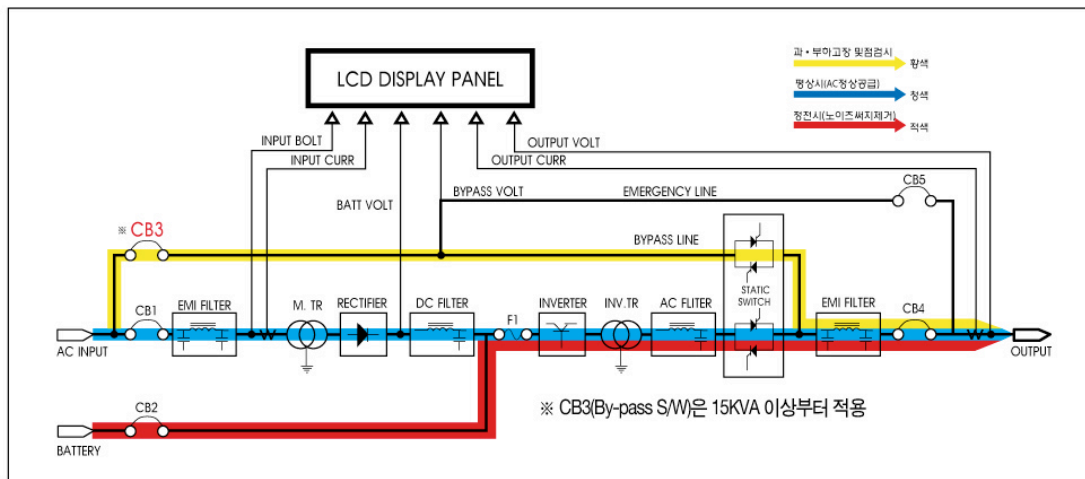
LCD DISPLAY PANEL

과 • 부하고장 및점검시 황색
평상시(AC정상공급) 청색
정전시(노이즈써지제거) 적색

INPUT BOLT
INPUT CURR
OUTPUT VOLT
OUTPUT CURR
BATT VOLT
BYPASS VOLT
EMERGENCY LINE
CB5
※ CB3
BYPASS LINE
CB1
EMI FILTER
M. TR
RECTIFIER
DC FILTER
F1
INVERTER
INV.TR
AC FILTER
STATIC SWITCH
EMI FILTER
CB4
AC INPUT
OUTPUT
CB2
BATTERY

※ CB3(By-pass S/W)은 15KVA 이상부터 적용